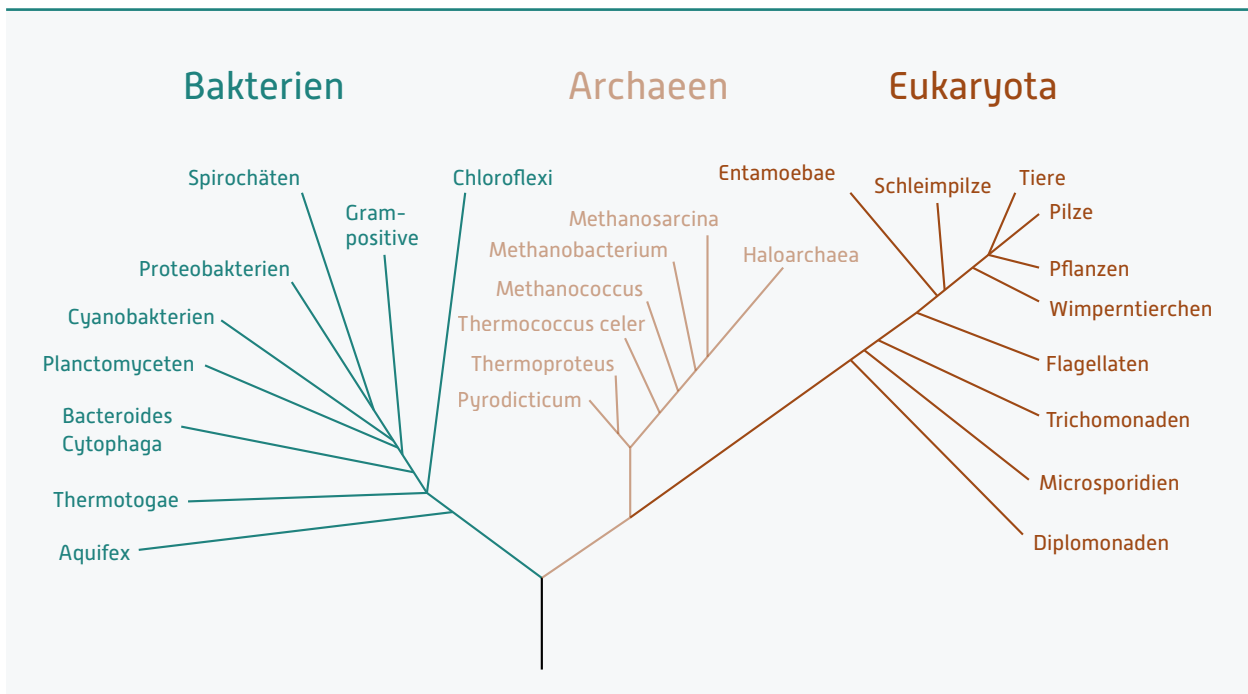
Bakterien

Archaeen

Eukaryota

Spirochäten

Gram-positive

Chloroflexi

Proteobakterien

Cyanobakterien

Planctomyceten

Bacteroides Cytophaga

Thermotogae

Aquifex

Methanosarcina

Methanobacterium

Haloarchaea

Methanococcus

Thermococcus celer

Thermoproteus

Pyrodicticum

Entamoebae

Schleimpilze

Tiere

Pilze

Pflanzen

Wimperntierchen

Flagellaten

Trichomonaden

Microsporidien

Diplomonaden